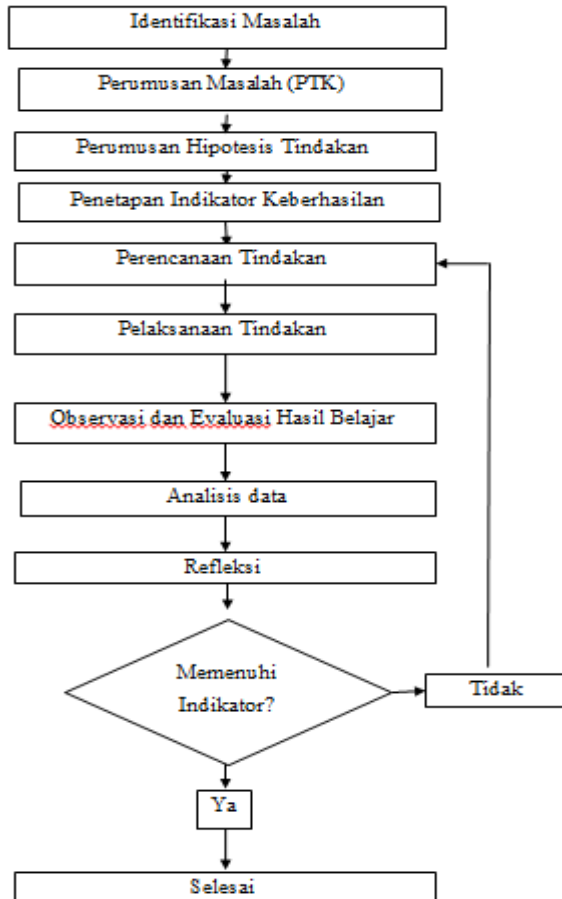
Identifikasi Masalah

Perumusan Masalah (PTK)

Perumusan Hipotesis Tindakan

Penetapan Indikator Keberhasilan

Perencanaan Tindakan

Pelaksanaan Tindakan

Observasi dan Evaluasi Hasil Belajar

Analisis data

Refleksi

Memenuhi Indikator?

Tidak

Ya

Selesai